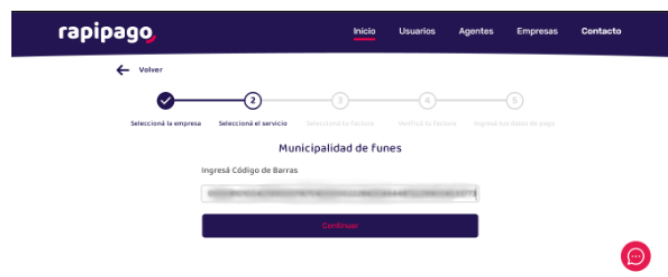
rapipago

Inicio Usuarios Agentes Empresas Contacto

Volver

Seleccioná la empresa
2 Seleccioná el servicio
3 Seleccioná tu factura
4 Verificá tu factura
5 Ingresá tus datos de pago

Municipalidad de funes

Ingresá Código de Barras

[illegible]

Continuar